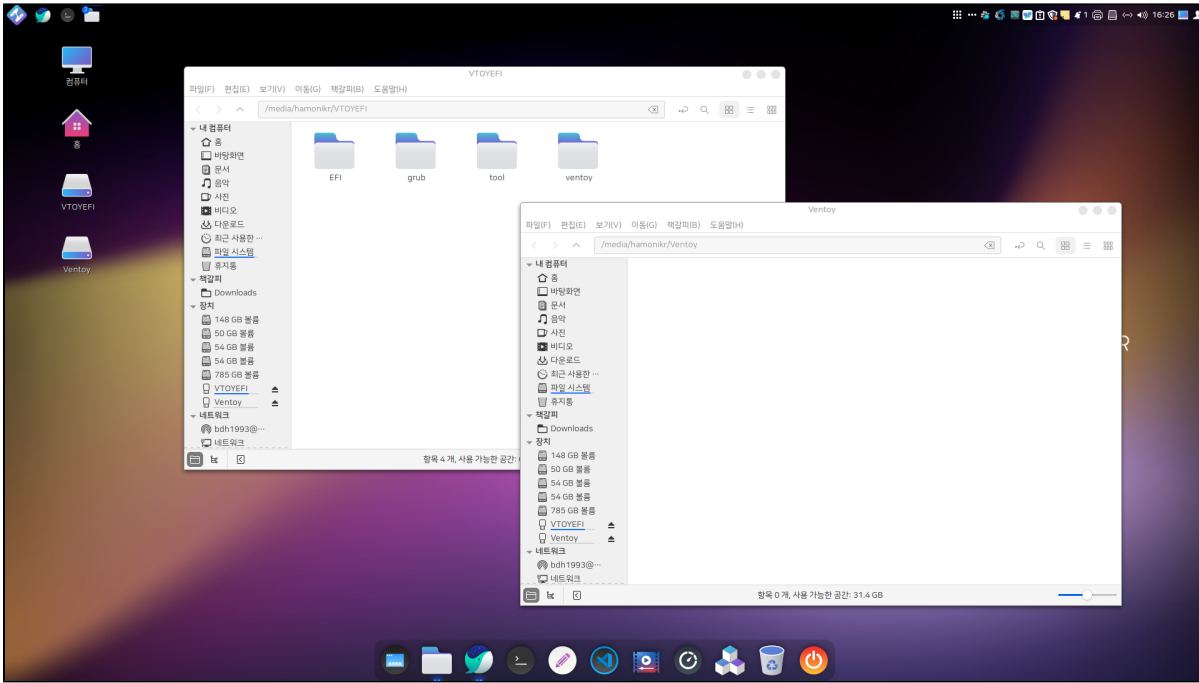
16:26

컴퓨터

홈

VTOYEFI

Ventoy

VTOYEFI

파일(F) 편집(E) 보기(V) 이동(G) 책갈피(B) 도움말(H)

/media/hamonikr/VTOYEFI

내 컴퓨터
홈
바탕화면
문서
음악
사진
비디오
다운로드
최근 사용한 ...
파일 시스템
휴지통
책갈피
Downloads
장치
148 GB 볼륨
50 GB 볼륨
54 GB 볼륨
54 GB 볼륨
785 GB 볼륨
VTOYEFI
Ventoy
네트워크
bdh1993@...
네트워크

EFI
grub
tool
ventoy

항목 4 개, 사용 가능한 공간: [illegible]

Ventoy

파일(F) 편집(E) 보기(V) 이동(G) 책갈피(B) 도움말(H)

/media/hamonikr/Ventoy

내 컴퓨터
홈
바탕화면
문서
음악
사진
비디오
다운로드
최근 사용한 ...
파일 시스템
휴지통
책갈피
Downloads
장치
148 GB 볼륨
50 GB 볼륨
54 GB 볼륨
54 GB 볼륨
785 GB 볼륨
VTOYEFI
Ventoy
네트워크
bdh1993@...
네트워크

항목 0 개, 사용 가능한 공간: 31.4 GB